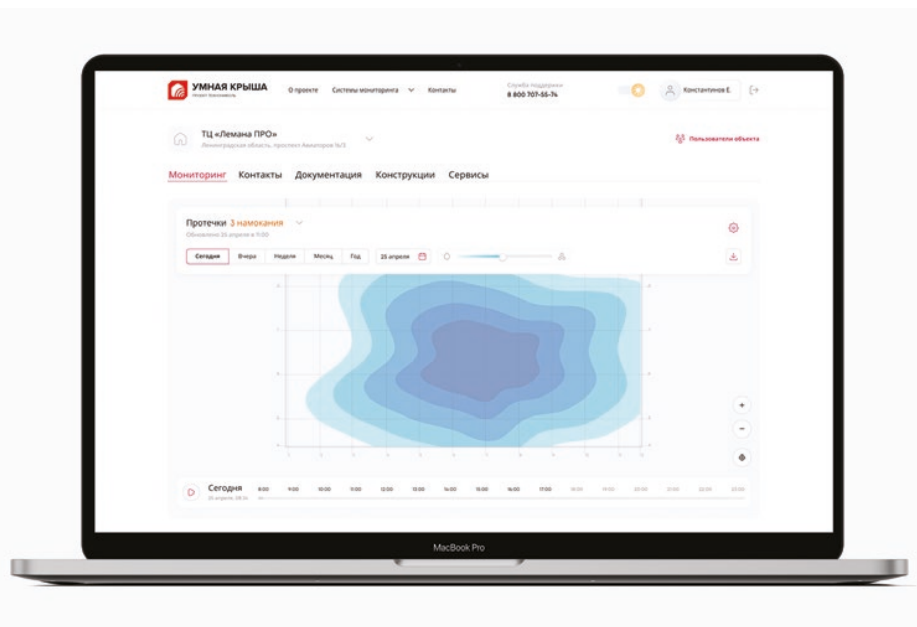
УМНАЯ КРЫША
Проект Технониколь

О проекте Системы мониторинга Контакты

Служба поддержки
8 800 707-55-74

Константинов Е.

ТЦ «Лемана ПРО»
Ленинградская область, проспект Авиаторов 16/3

Пользователи объекта

Мониторинг Контакты Документация Конструкции Сервисы

Протечки 3 намокания
Обновлено 25 апреля в 11:00

Сегодня Вчера Неделя Месяц Год 25 апреля

Сегодня
25 апреля, 08:14

8:00 9:00 10:00 11:00 12:00 13:00 14:00 15:00 16:00 17:00 18:00 19:00 20:00 21:00 22:00 23:00

MacBook Pro